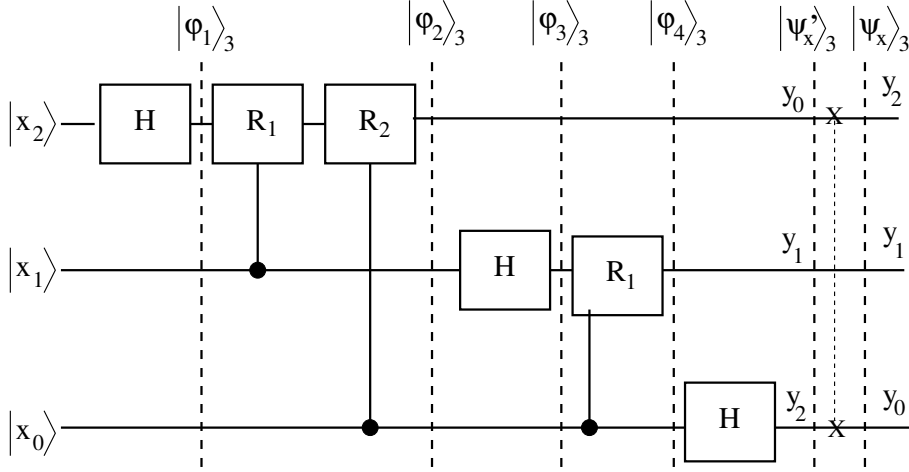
$|\varphi_1\rangle_3$ $|\varphi_2\rangle_3$ $|\varphi_3\rangle_3$ $|\varphi_4\rangle_3$ $|\psi_x'\rangle_3$ $|\psi_x\rangle_3$

$|x_2\rangle$ H $R_1$ $R_2$ $y_0$ x $y_2$

$|x_1\rangle$ H $R_1$ $y_1$ $y_1$

$|x_0\rangle$ H $y_2$ x $y_0$